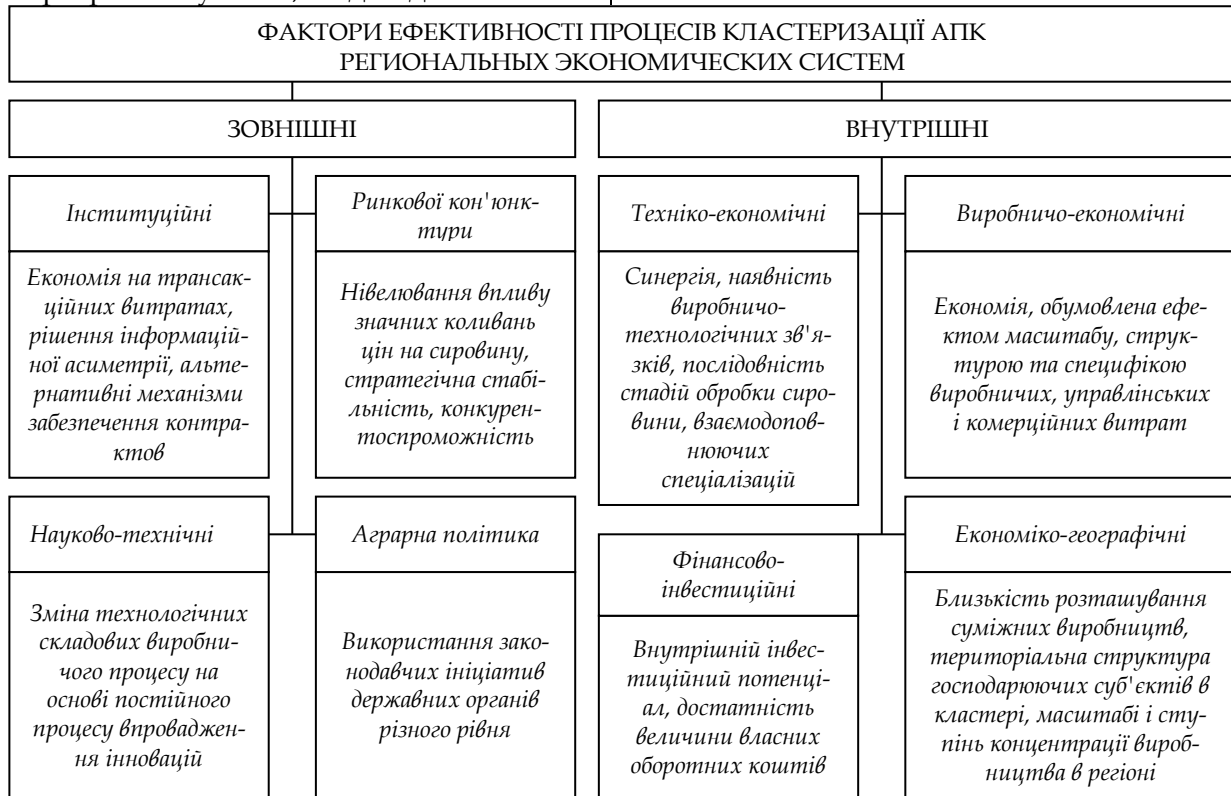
ФАКТОРИ ЕФЕКТИВНОСТІ ПРОЦЕСІВ КЛАСТЕРИЗАЦІЇ АПК РЕГИОНАЛЬНЫХ ЭКОНОМИЧЕСКИХ СИСТЕМ

ЗОВНІШНІ

ВНУТРІШНІ

Інституційні

Економія на трансакційних витратах, рішення інформаційної асиметрії, альтернативні механізми забезпечення контрактов

Ринкової кон'юнктури

Нівелювання впливу значних коливань цін на сировину, стратегічна стабільність, конкурентоспроможність

Техніко-економічні

Синергія, наявність виробничо-технологічних зв'язків, послідовність стадій обробки сировини, взаємодоповнюючих спеціалізацій

Виробничо-економічні

Економія, обумовлена ефектом масштабу, структурою та специфікою виробничих, управлінських і комерційних витрат

Науково-технічні

Зміна технологічних складових виробничого процесу на основі постійного процесу впровадження інновацій

Аграрна політика

Використання законодавчих ініціатив державних органів різного рівня

Фінансово-інвестиційні

Внутрішній інвестиційний потенціал, достатність величини власних оборотних коштів

Економіко-географічні

Близькість розташування суміжних виробництв, територіальна структура господарюючих суб'єктів в кластері, масштабі і ступінь концентрації виробництва в регіоні